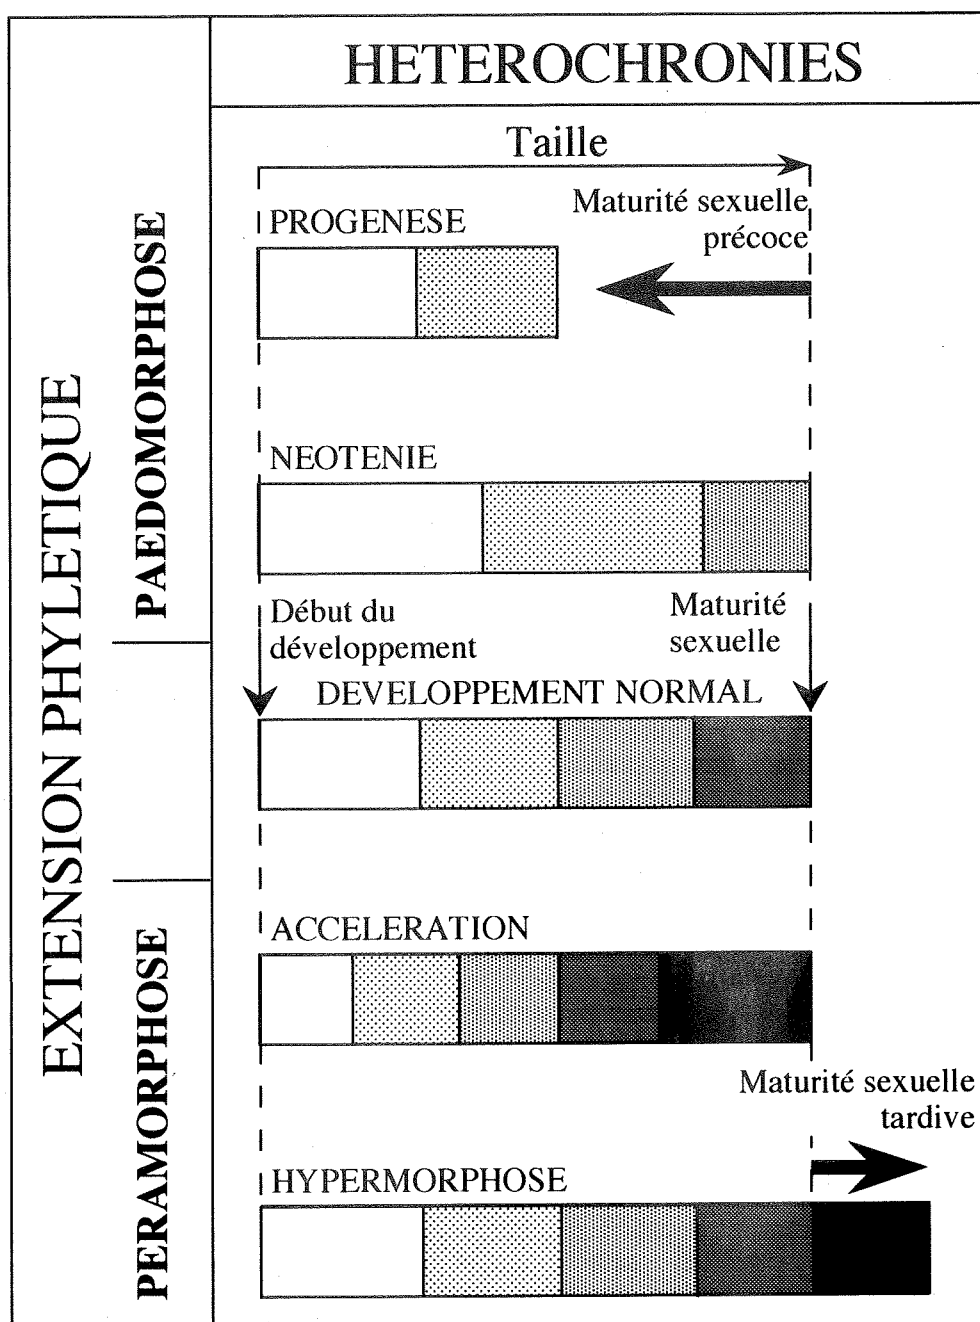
HETEROCHRONIES

EXTENSION PHYLETIQUE

PAEDOMORPHOSE

PERAMORPHOSE

Taille

PROGENESE

Maturité sexuelle précoce

NEOTENIE

Début du développement

Maturité sexuelle

DEVELOPPEMENT NORMAL

ACCELERATION

Maturité sexuelle tardive

HYPERMORPHOSE